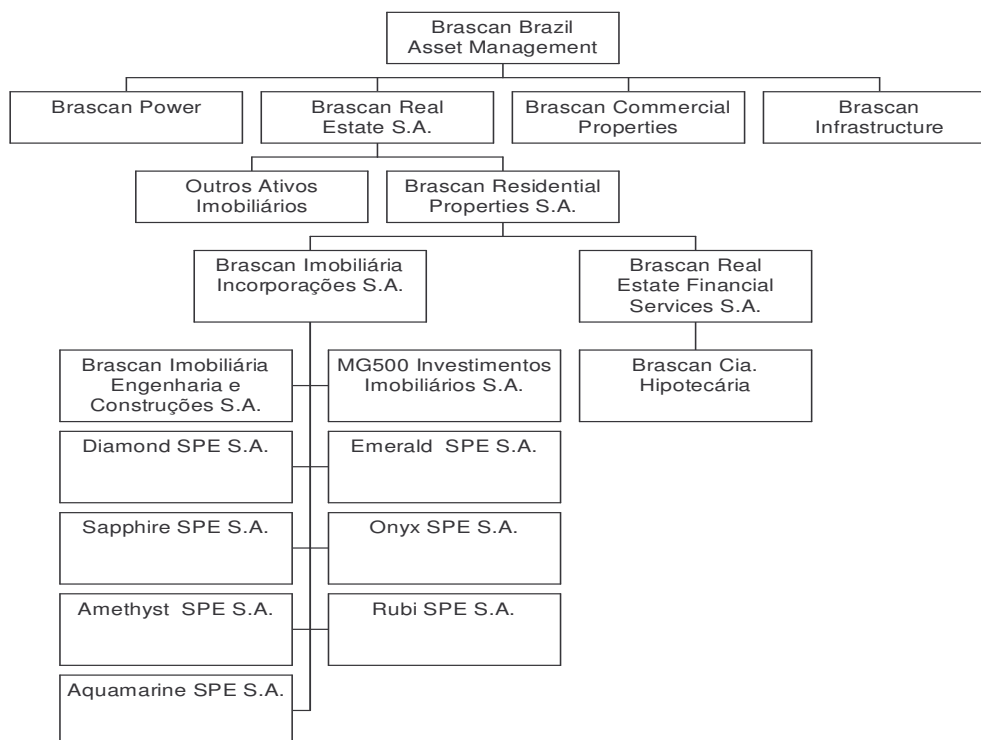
Brascan Brazil Asset Management

Brascan Power

Brascan Real Estate S.A.

Brascan Commercial Properties

Brascan Infrastructure

Outros Ativos Imobiliários

Brascan Residential Properties S.A.

Brascan Imobiliária Incorporações S.A.

Brascan Real Estate Financial Services S.A.

Brascan Imobiliária Engenharia e Construções S.A.

MG500 Investimentos Imobiliários S.A.

Brascan Cia. Hipotecária

Diamond SPE S.A.

Emerald SPE S.A.

Sapphire SPE S.A.

Onyx SPE S.A.

Amethyst SPE S.A.

Rubi SPE S.A.

Aquamarine SPE S.A.